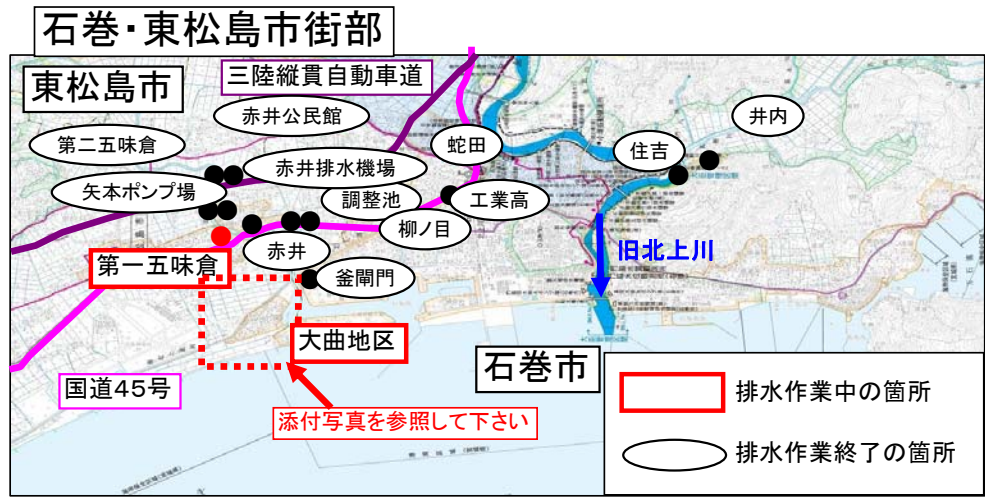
石巻・東松島市街部

東松島市

三陸縦貫自動車道

赤井公民館

第二五味倉

赤井排水機場

矢本ポンプ場

調整池

蛇田

工業高

柳ノ目

住吉

井内

赤井

第一五味倉

釜閘門

旧北上川

大曲地区

石巻市

国道45号

添付写真を参照して下さい

排水作業中の箇所

排水作業終了の箇所